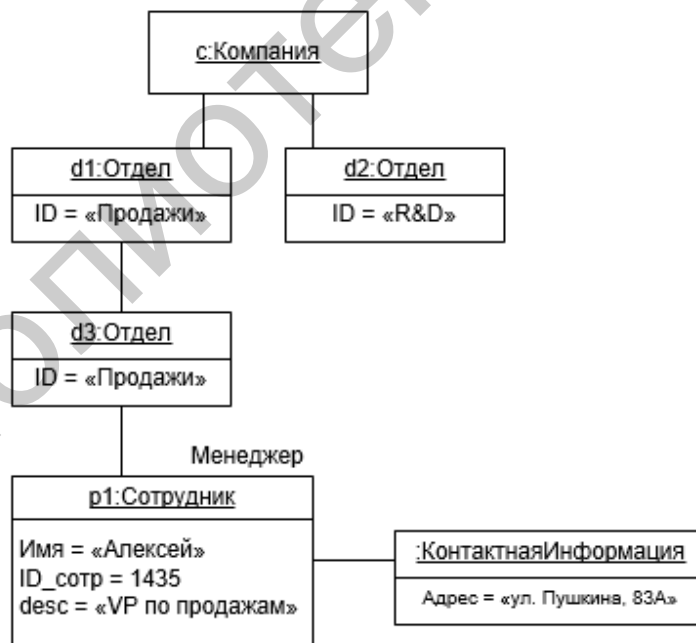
c:Компания

d1:Отдел
ID = «Продажи»

d2:Отдел
ID = «R&D»

d3:Отдел
ID = «Продажи»

Менеджер

p1:Сотрудник
Имя = «Алексей»
ID_сотр = 1435
desc = «VP по продажам»

:КонтактнаяИнформация
Адрес = «ул. Пушкина, 83А»